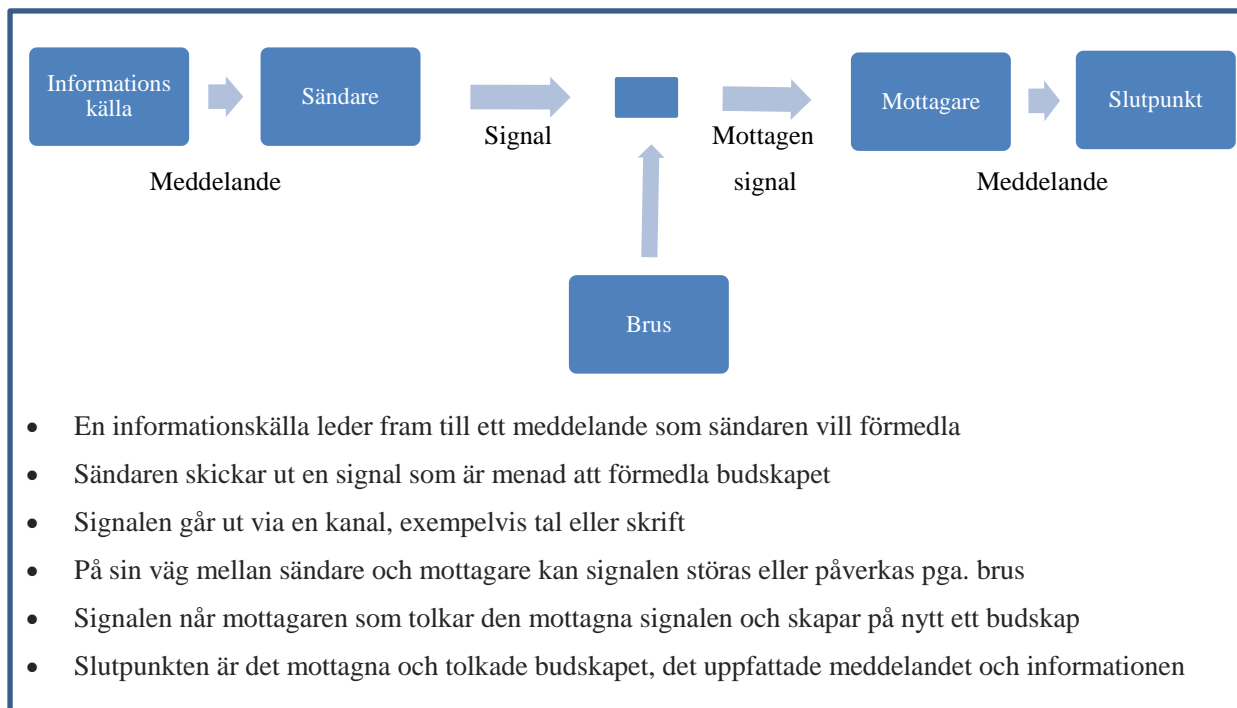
Informations källa

Sändare

Signal

Mottagen signal

Mottagare

Slutpunkt

Meddelande

Meddelande

Brus

- En informationskälla leder fram till ett meddelande som sändaren vill förmedla
- Sändaren skickar ut en signal som är menad att förmedla budskapet
- Signalen går ut via en kanal, exempelvis tal eller skrift
- På sin väg mellan sändare och mottagare kan signalen störas eller påverkas pga. brus
- Signalen når mottagaren som tolkar den mottagna signalen och skapar på nytt ett budskap
- Slutpunkten är det mottagna och tolkade budskapet, det uppfattade meddelandet och informationen